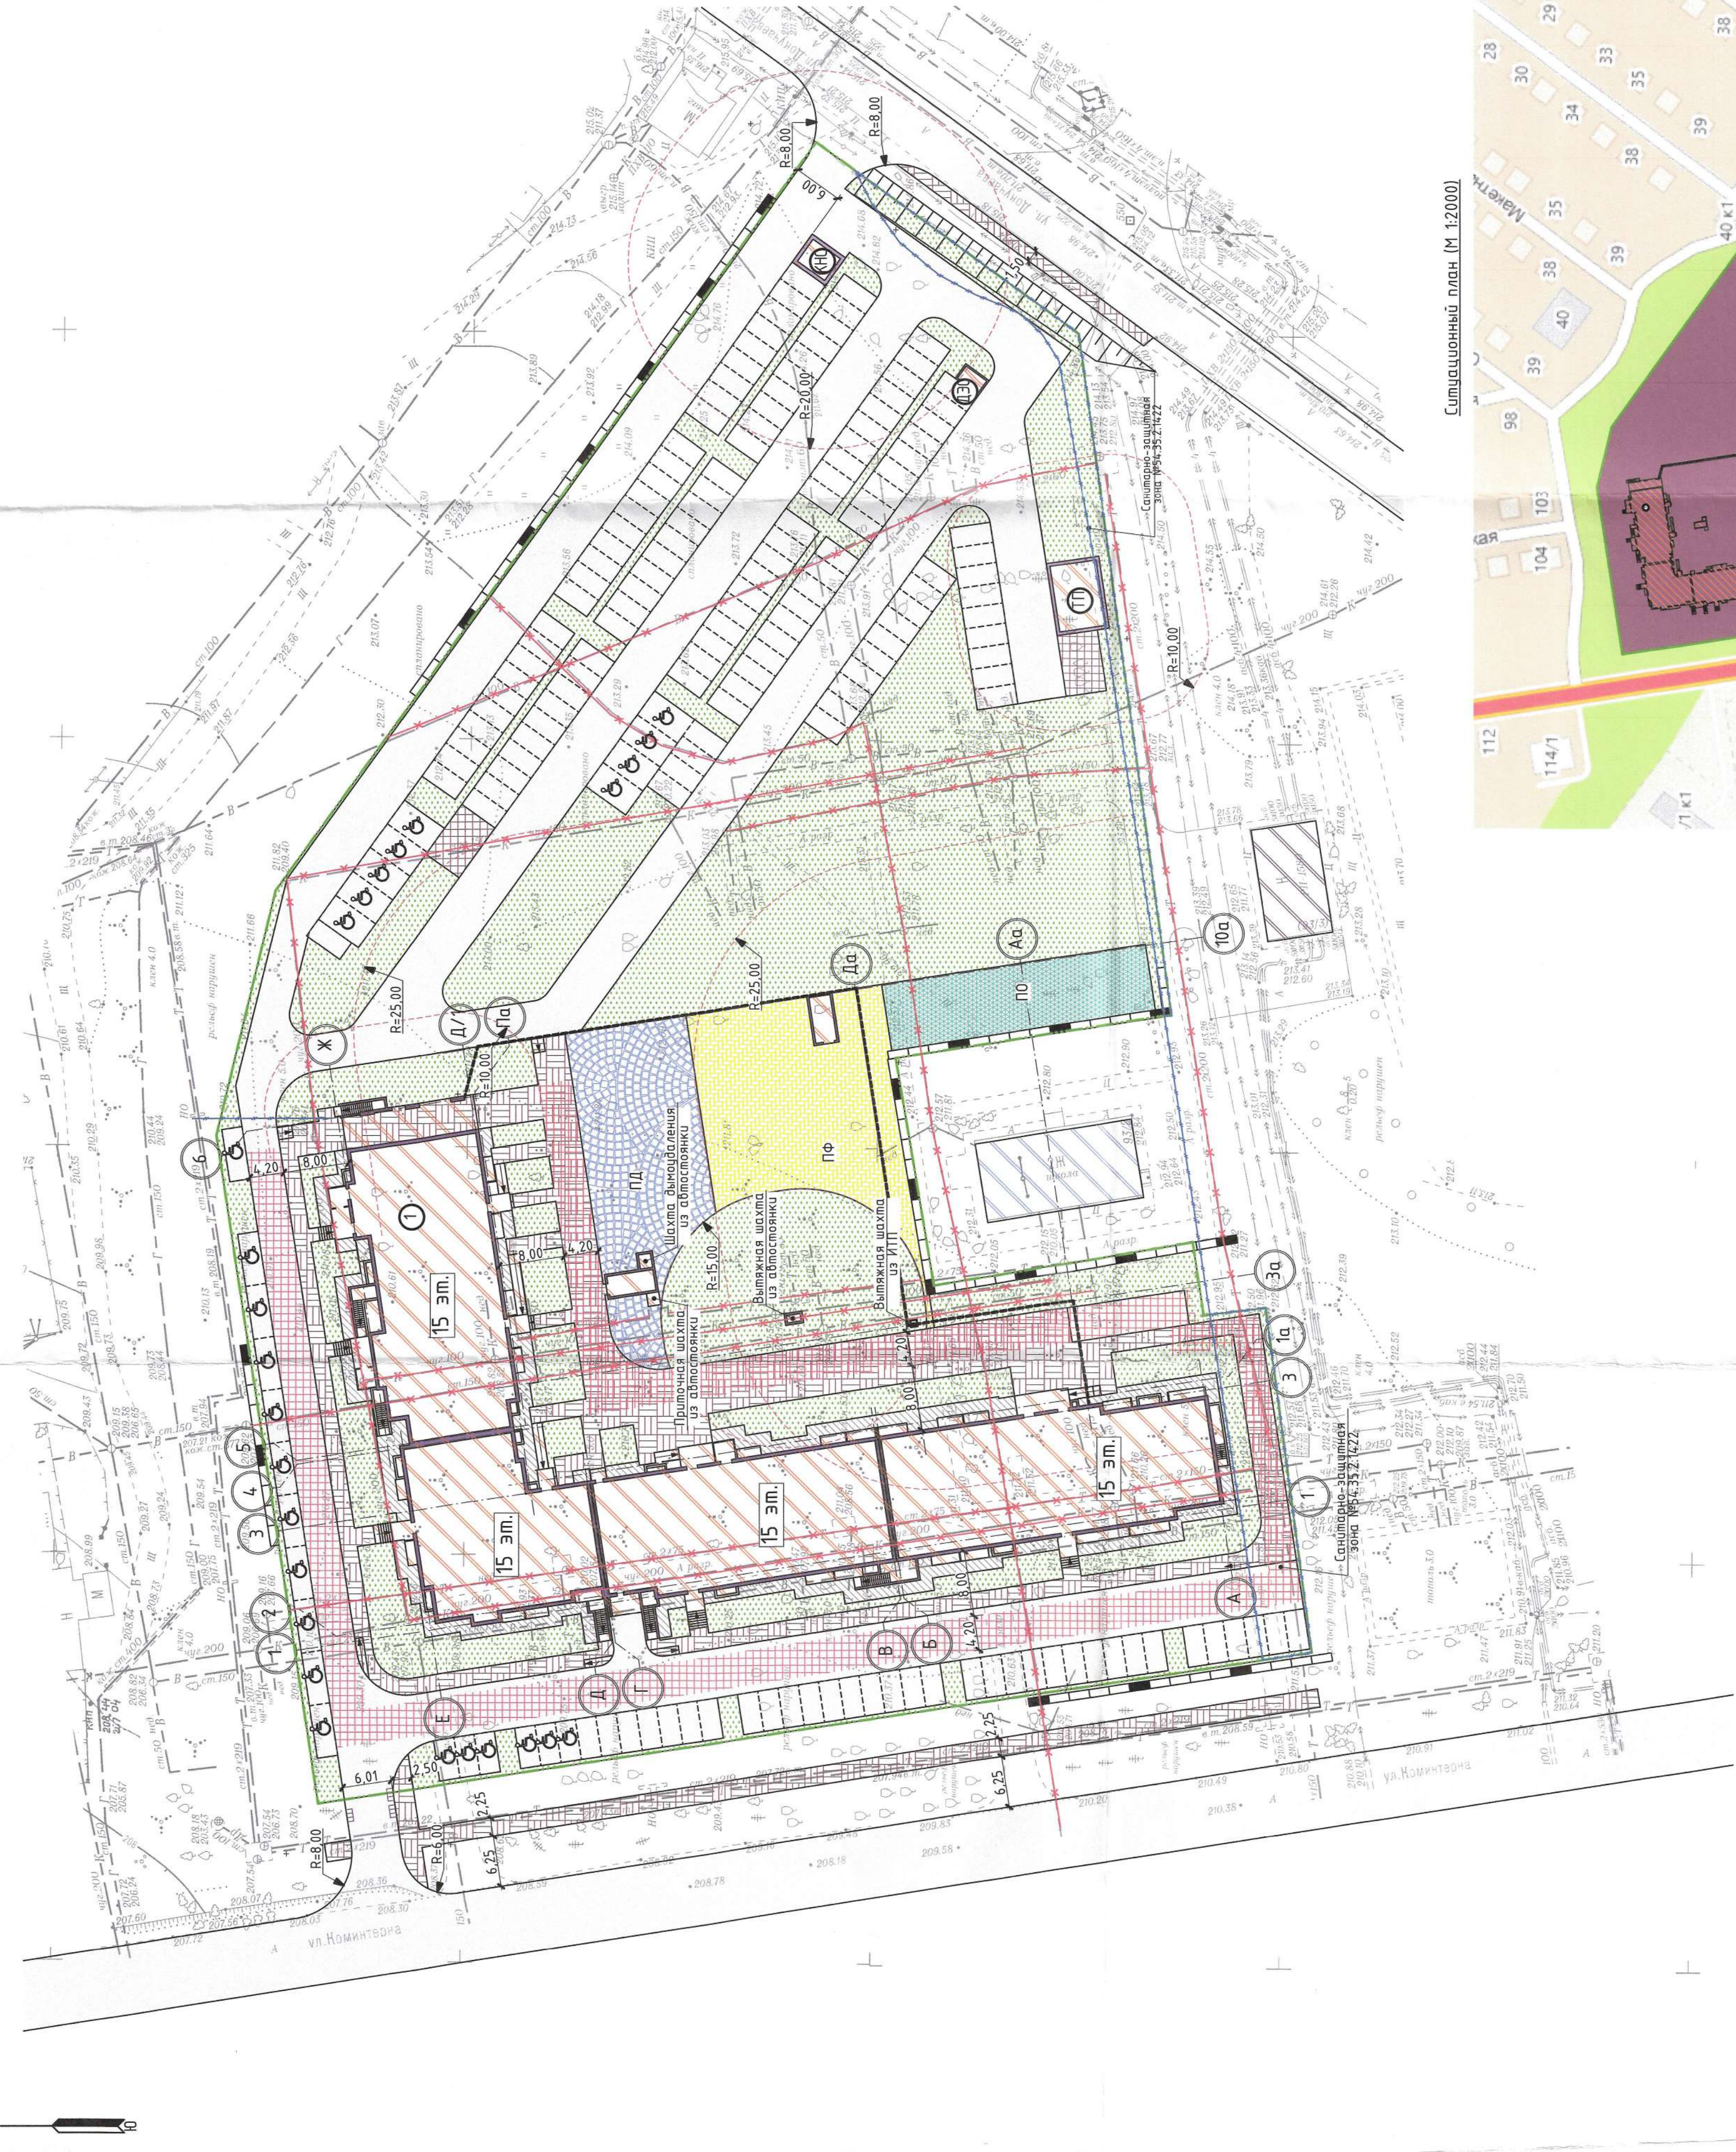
Ситуационный план (М 1:2000)

28
29
30
33
34
35
38
39
35
38
39
40
40 к1
39
98
103
104
112
114/1
/1 к1
Д

R=8.00
R=8.00
6.00
1.50
ул. Дачная
КН
ДЭ
R=20.00
ТП
R=10.00
Санитарно-защитная зона №54.35.2.1422
Аа
10а
ПО
Да
R=25.00
R=25.00
Ж
Д/1
Па
R=10.00
ПД
ПФ
Шахта дымоудаления из автостоянки
Вытяжная шахта из автостоянки
Вытяжная шахта из ИТП
Приточная шахта из автостоянки
R=15.00
8.00
4.20
8.00
4.20
1
15 эт.
15 эт.
15 эт.
15 эт.
3а
1а
3
1
Санитарно-защитная зона №54.35.2.1422
А
Б
В
Г
Д
Е
6
5
4
3
2
1
8.00
4.20
2.25
6.25
2.50
6.01
2.25
6.25
R=8.00
R=6.00
ул.Коминтерна
ул.Коминтерна